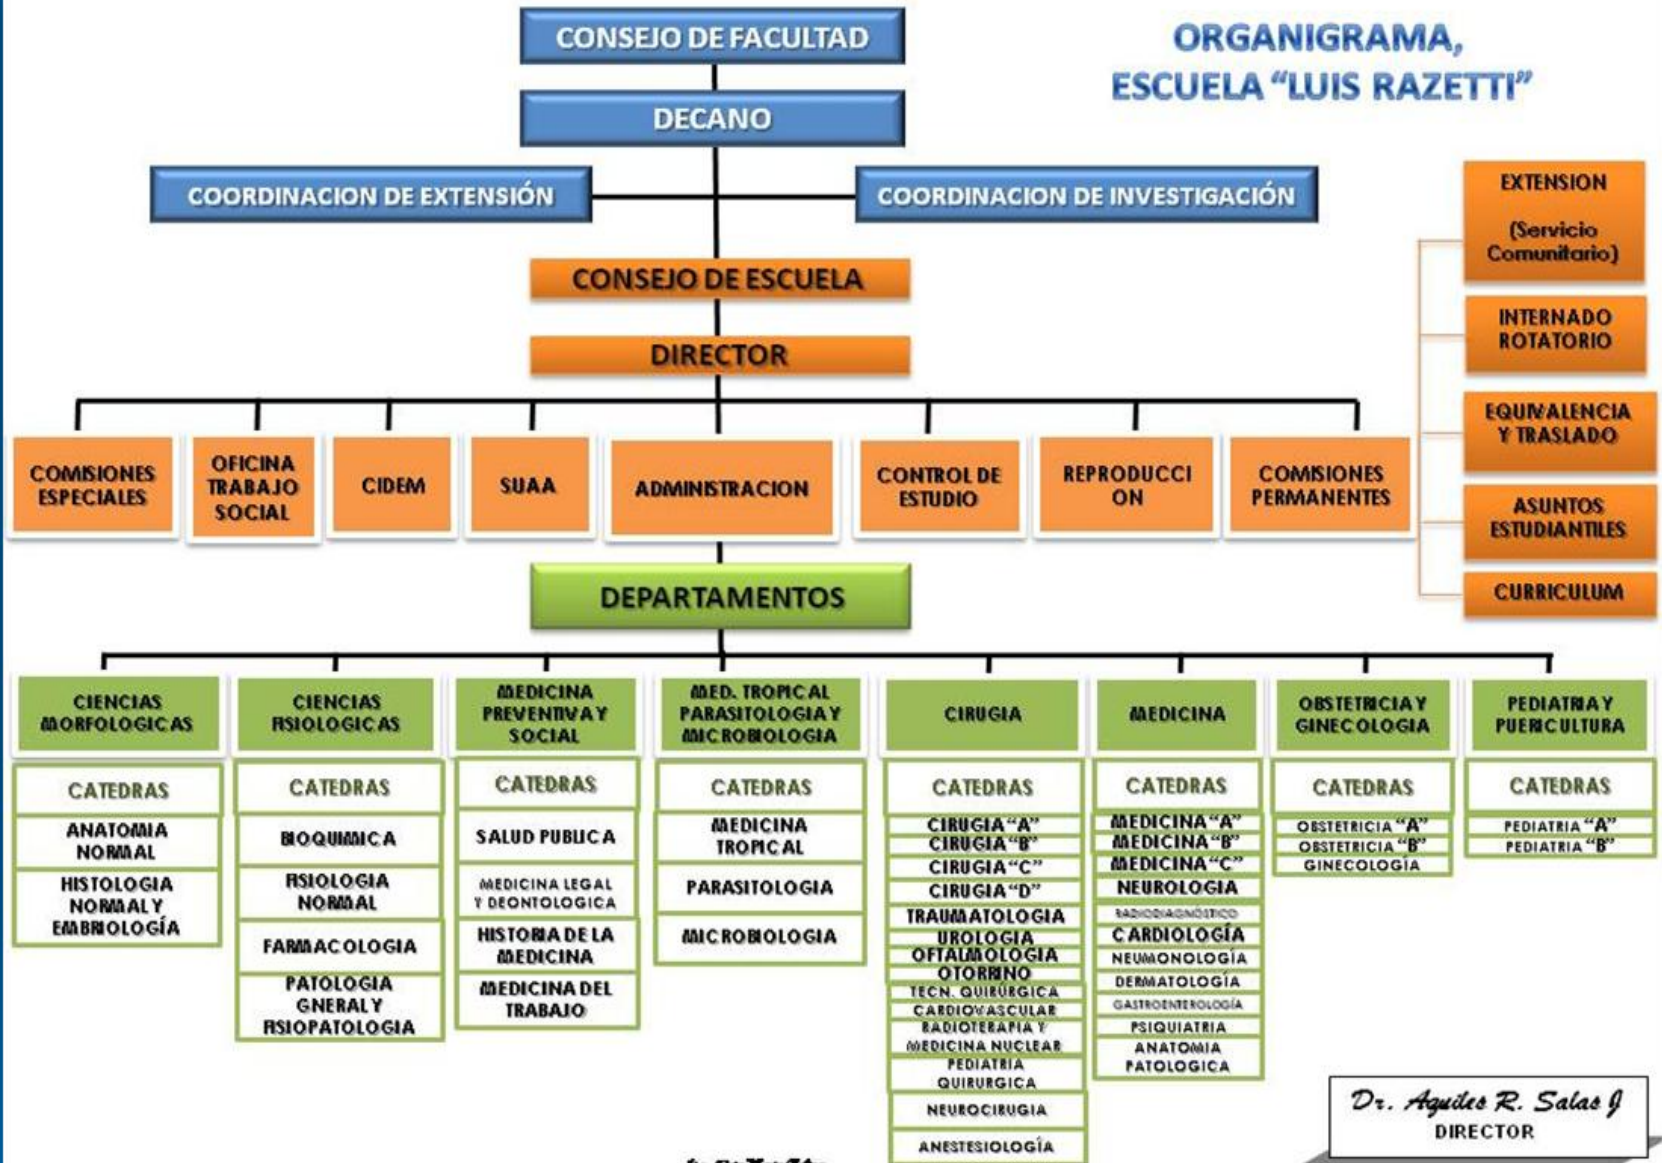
CONSEJO DE FACULTAD

ORGANIGRAMA, ESCUELA "LUIS RAZETTI"

DECANO

COORDINACION DE EXTENSIÓN

COORDINACION DE INVESTIGACIÓN

EXTENSION (Servicio Comunitario)

INTERNADO ROTATORIO

EQUIVALENCIA Y TRASLADO

ASUNTOS ESTUDIANTILES

CURRICULUM

CONSEJO DE ESCUELA

DIRECTOR

COMISIONES ESPECIALES

OFICINA TRABAJO SOCIAL

CIDEM

SUAA

ADMINISTRACION

CONTROL DE ESTUDIO

REPRODUCCI ON

COMISIONES PERMANENTES

DEPARTAMENTOS

CIENCIAS MORFOLOGICAS
CATEDRAS
ANATOMIA NORMAL
HISTOLOGIA NORMAL Y EMBRIOLOGÍA

CIENCIAS FISIOLOGICAS
CATEDRAS
BIOQUIMICA
FISIOLOGIA NORMAL
FARMACOLOGIA
PATOLOGIA GNERAL Y FISIOPATOLOGIA

MEDICINA PREVENTIVA Y SOCIAL
CATEDRAS
SALUD PUBLICA
MEDICINA LEGAL Y DEONTOLOGICA
HISTORIA DE LA MEDICINA
MEDICINA DEL TRABAJO

MED. TROPICAL PARASITOLOGIA Y MICROBIOLOGIA
CATEDRAS
MEDICINA TROPICAL
PARASITOLOGIA
MICROBIOLOGIA

CIRUGIA
CATEDRAS
CIRUGIA "A"
CIRUGIA "B"
CIRUGIA "C"
CIRUGIA "D"
TRAUMATOLOGIA
UROLOGIA
OFTALMOLOGIA
OTORRINO
TECN. QUIRÚRGICA
CARDIOVASCULAR
RADIOTERAPIA Y MEDICINA NUCLEAR
PEDIATRIA QUIRURGICA
NEUROCIRUGIA
ANESTESIOLOGÍA

MEDICINA
CATEDRAS
MEDICINA "A"
MEDICINA "B"
MEDICINA "C"
NEUROLOGIA
RADIODIAGNÓSTICO
CARDIOLOGÍA
NEUMONOLOGÍA
DERMATOLOGÍA
GASTROENTEROLOGÍA
PSIQUIATRIA
ANATOMIA PATOLOGICA

OBSTETRICIA Y GINECOLOGIA
CATEDRAS
OBSTETRICIA "A"
OBSTETRICIA "B"
GINECOLOGIA

PEDIATRIA Y PUERICULTURA
CATEDRAS
PEDIATRIA "A"
PEDIATRIA "B"

Dr. Aquiles R. Salas J
DIRECTOR